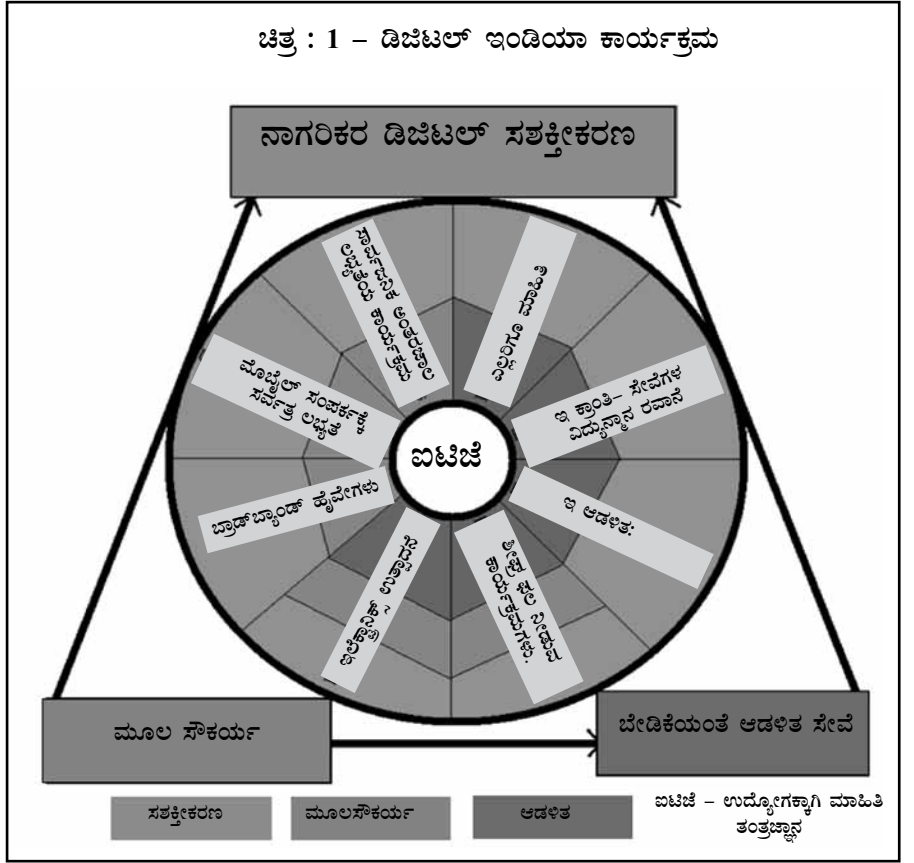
ಚಿತ್ರ : 1 – ಡಿಜಿಟಲ್ ಇಂಡಿಯಾ ಕಾರ್ಯಕ್ರಮ

ನಾಗರಿಕರ ಡಿಜಿಟಲ್ ಸಶಕ್ತೀಕರಣ

ಸಾರ್ವಜನಿಕ ಅಂತರ್ಜಾಲ ಲಭ್ಯತೆಯ ಕಾರ್ಯಕ್ರಮ

ಎಲ್ಲರಿಗೂ ಮಾಹಿತಿ

ಮೊಬೈಲ್ ಸಂಪರ್ಕಕ್ಕೆ ಸರ್ವತ್ರ ಲಭ್ಯತೆ

ಇ ಕ್ರಾಂತಿ– ಸೇವೆಗಳ ವಿದ್ಯುನ್ಮಾನ ರವಾನೆ

ಐಟಿಜೆ

ಬ್ರಾಡ್‌ಬ್ಯಾಂಡ್ ಹೈವೇಗಳು

ಇ ಆಡಳಿತ:

ಎಲೆಕ್ಟ್ರಾನಿಕ್ ಉತ್ಪಾದನೆ

ಅರ್ಲಿ ಹಾರ್ವೆಸ್ಟ್ ಕಾರ್ಯಕ್ರಮಗಳು

ಮೂಲ ಸೌಕರ್ಯ

ಬೇಡಿಕೆಯಂತೆ ಆಡಳಿತ ಸೇವೆ

ಸಶಕ್ತೀಕರಣ | ಮೂಲಸೌಕರ್ಯ | ಆಡಳಿತ | ಐಟಿಜೆ – ಉದ್ಯೋಗಕ್ಕಾಗಿ ಮಾಹಿತಿ ತಂತ್ರಜ್ಞಾನ